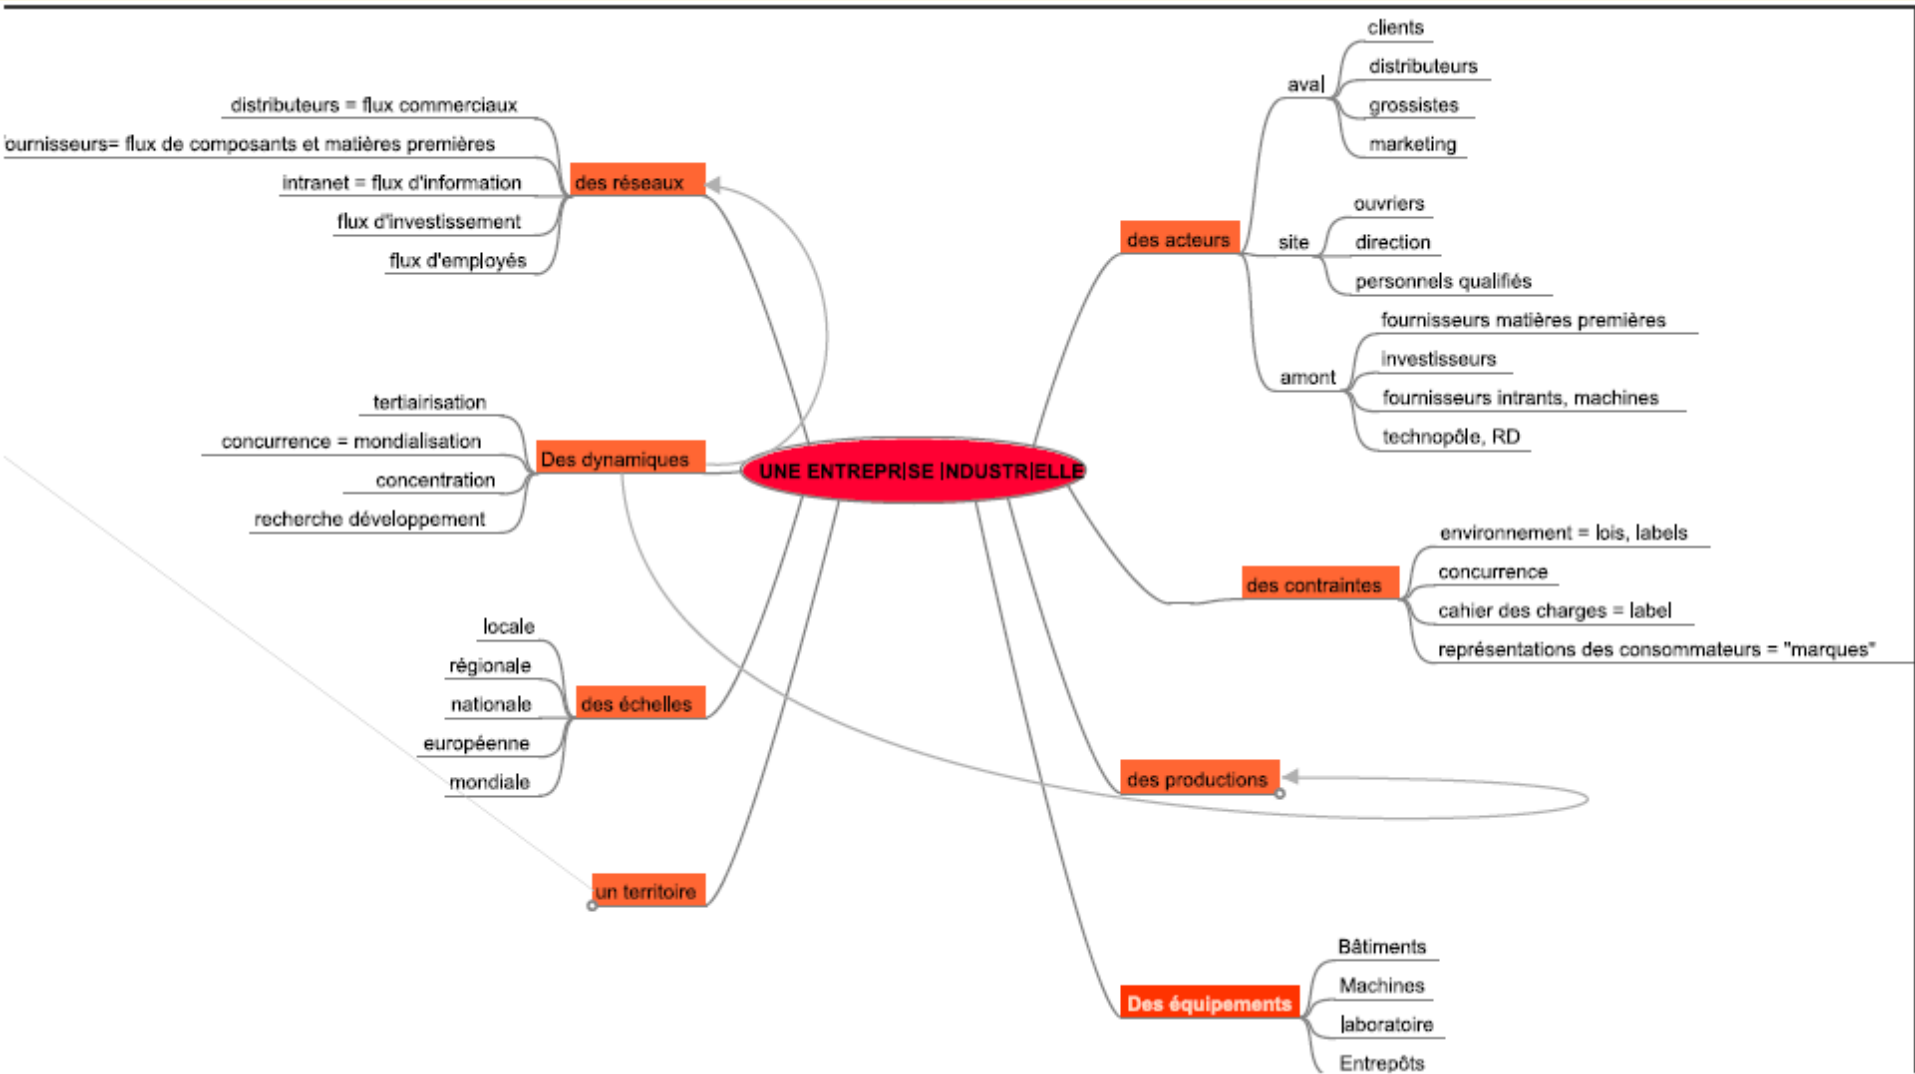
UNE ENTREPRISE INDUSTRIELLE

des réseaux
distributeurs = flux commerciaux
ournisseurs= flux de composants et matières premières
intranet = flux d'information
flux d'investissement
flux d'employés

Des dynamiques
tertiairisation
concurrence = mondialisation
concentration
recherche développement

des échelles
locale
régionale
nationale
européenne
mondiale

un territoire

des acteurs
aval
clients
distributeurs
grossistes
marketing
site
ouvriers
direction
personnels qualifiés
amont
fournisseurs matières premières
investisseurs
fournisseurs intrants, machines
technopôle, RD

des contraintes
environnement = lois, labels
concurrence
cahier des charges = label
représentations des consommateurs = "marques"

des productions

Des équipements
Bâtiments
Machines
laboratoire
Entrepôts